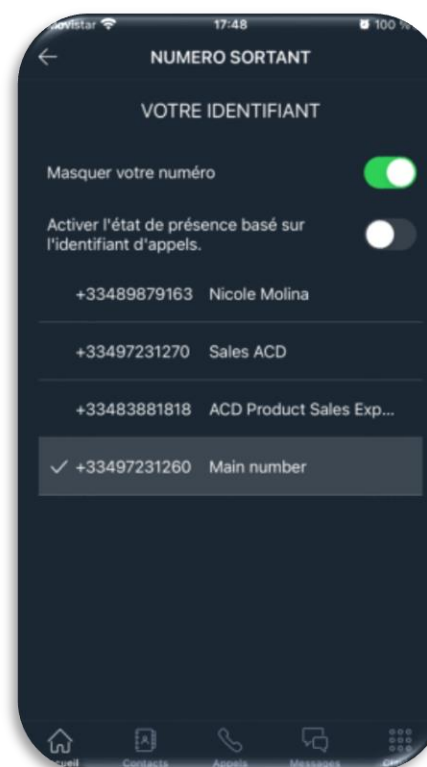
ovistar 17:48 100 %

NUMERO SORTANT

VOTRE IDENTIFIANT

Masquer votre numéro

Activer l'état de présence basé sur l'identifiant d'appels.

+33489879163 Nicole Molina

+33497231270 Sales ACD

+33483881818 ACD Product Sales Exp...

✓ +33497231260 Main number

cueil Contacts Appels Messages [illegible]